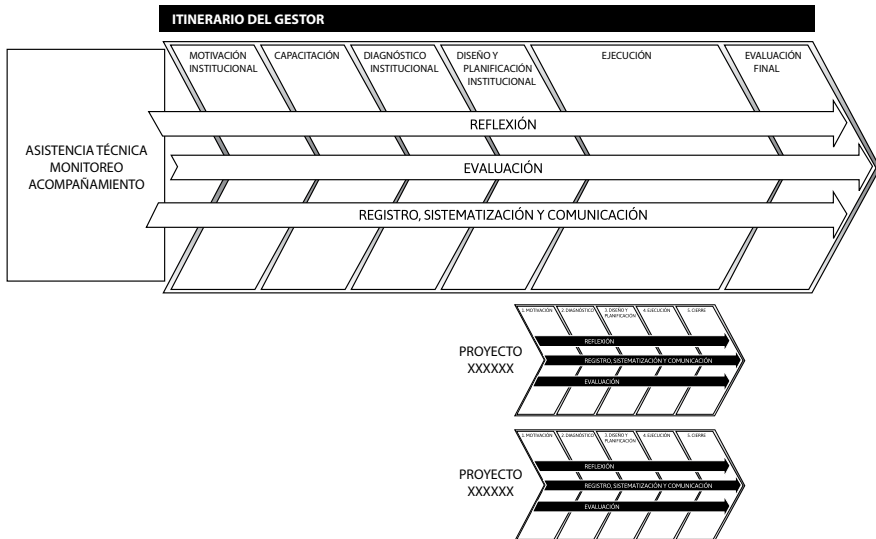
ITINERARIO DEL GESTOR

MOTIVACIÓN INSTITUCIONAL

CAPACITACIÓN

DIAGNÓSTICO INSTITUCIONAL

DISEÑO Y PLANIFICACIÓN INSTITUCIONAL

EJECUCIÓN

EVALUACIÓN FINAL

ASISTENCIA TÉCNICA MONITOREO ACOMPAÑAMIENTO

REFLEXIÓN

EVALUACIÓN

REGISTRO, SISTEMATIZACIÓN Y COMUNICACIÓN

PROYECTO XXXXXX

1. MOTIVACIÓN

2. DIAGNÓSTICO

3. DISEÑO Y PLANIFICACIÓN

4. EJECUCIÓN

5. CIERRE

REFLEXIÓN

REGISTRO, SISTEMATIZACIÓN Y COMUNICACIÓN

EVALUACIÓN

PROYECTO XXXXXX

1. MOTIVACIÓN

2. DIAGNÓSTICO

3. DISEÑO Y PLANIFICACIÓN

4. EJECUCIÓN

5. CIERRE

REFLEXIÓN

REGISTRO, SISTEMATIZACIÓN Y COMUNICACIÓN

EVALUACIÓN